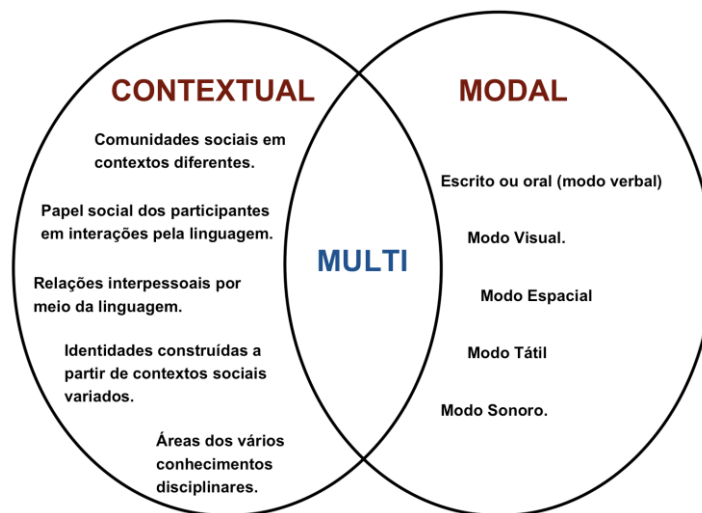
CONTEXTUAL

Comunidades sociais em contextos diferentes.

Papel social dos participantes em interações pela linguagem.

Relações interpessoais por meio da linguagem.

Identidades construídas a partir de contextos sociais variados.

Áreas dos vários conhecimentos disciplinares.

MULTI

MODAL

Escrito ou oral (modo verbal)

Modo Visual.

Modo Espacial

Modo Tátil

Modo Sonoro.